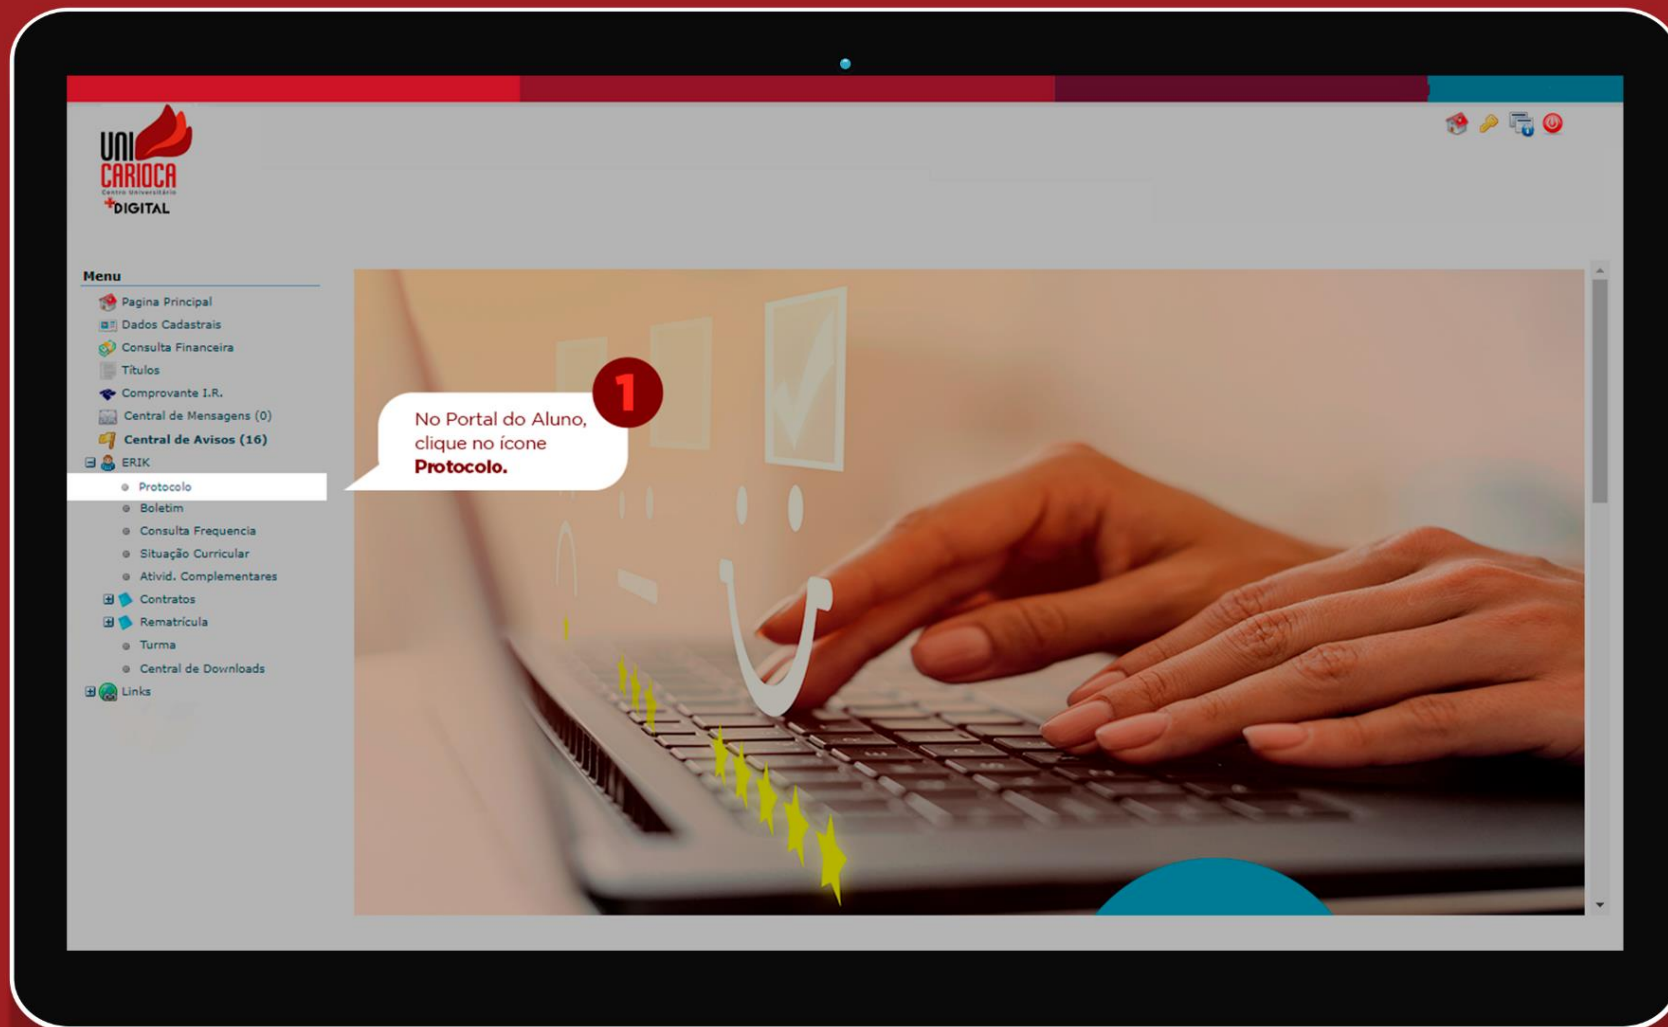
UNI CARIOCA
Centro Universitário
+DIGITAL

Menu
Pagina Principal
Dados Cadastrais
Consulta Financeira
Titulos
Comprovante I.R.
Central de Mensagens (0)
Central de Avisos (16)
ERIK
Protocolo
Boletim
Consulta Frequencia
Situação Curricular
Ativid. Complementares
Contratos
Rematrícula
Turma
Central de Downloads
Links

1

No Portal do Aluno, clique no ícone **Protocolo.**